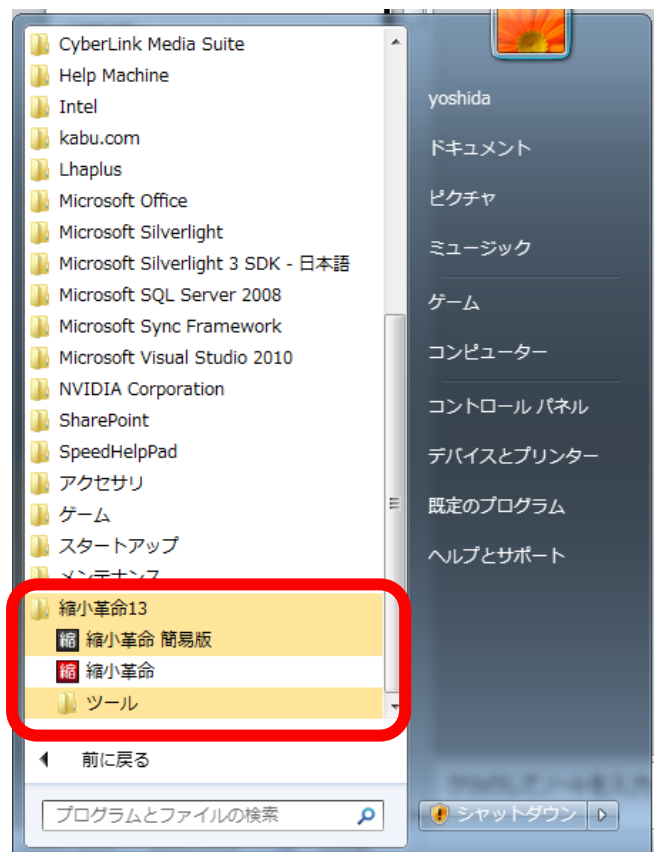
CyberLink Media Suite
Help Machine
Intel
kabu.com
Lhaplus
Microsoft Office
Microsoft Silverlight
Microsoft Silverlight 3 SDK - 日本語
Microsoft SQL Server 2008
Microsoft Sync Framework
Microsoft Visual Studio 2010
NVIDIA Corporation
SharePoint
SpeedHelpPad
アクセサリ
ゲーム
スタートアップ
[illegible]
縮小革命13
縮 縮小革命 簡易版
縮 縮小革命
ツール
前に戻る
プログラムとファイルの検索

yoshida
ドキュメント
ピクチャ
ミュージック
ゲーム
コンピューター
コントロール パネル
デバイスとプリンター
既定のプログラム
ヘルプとサポート
シャットダウン